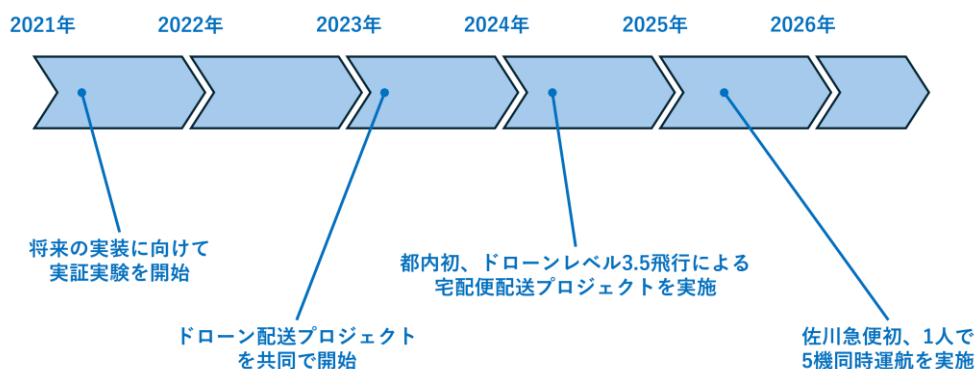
2021年
2022年
2023年
2024年
2025年
2026年

将来の実装に向けて
実証実験を開始

ドローン配送プロジェクト
を共同で開始

都内初、ドローンレベル3.5飛行による
宅配便配送プロジェクトを実施

佐川急便初、1人で
5機同時運航を実施